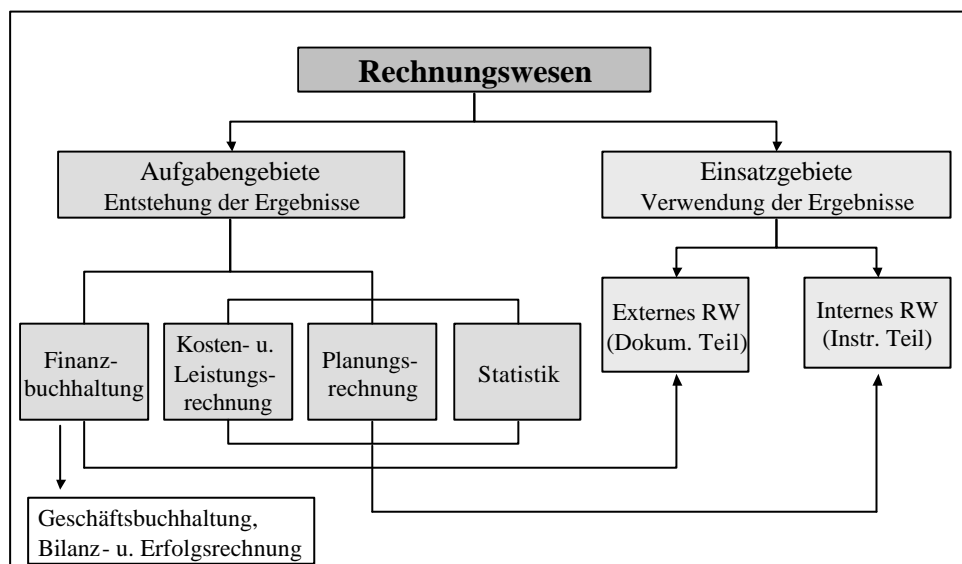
Rechnungswesen

Aufgabengebiete
Entstehung der Ergebnisse

Einsatzgebiete
Verwendung der Ergebnisse

Finanzbuchhaltung

Kosten- u. Leistungsrechnung

Planungsrechnung

Statistik

Externes RW (Dokum. Teil)

Internes RW (Instr. Teil)

Geschäftsbuchhaltung, Bilanz- u. Erfolgsrechnung